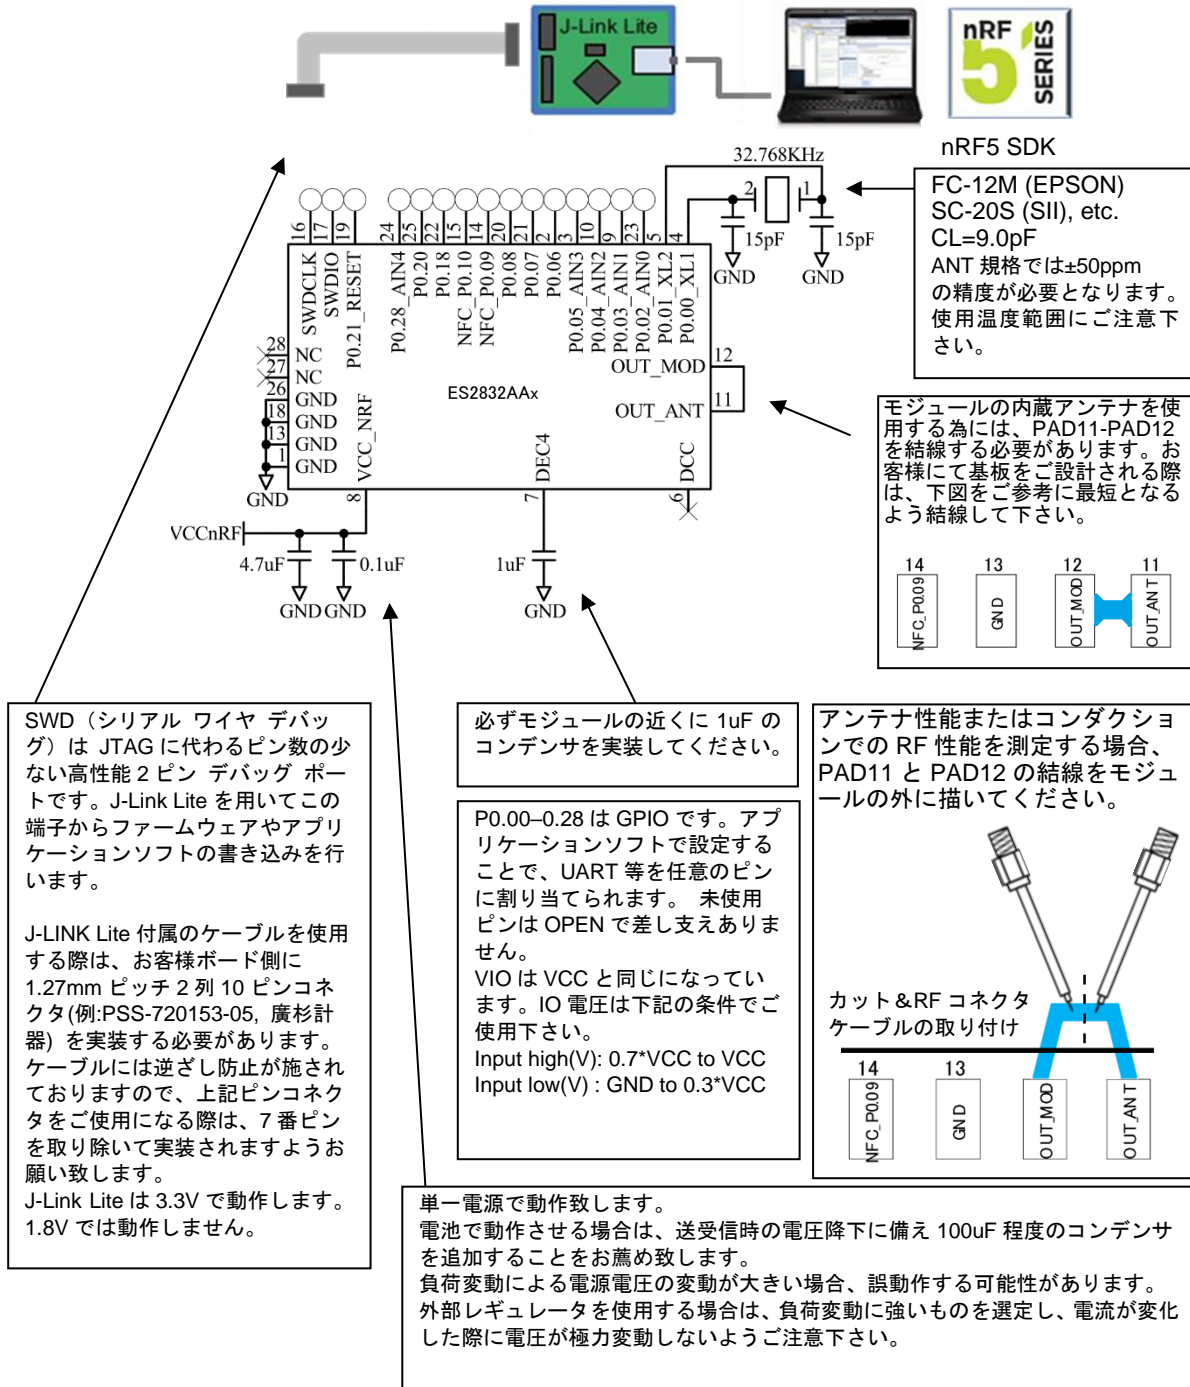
J-Link Lite

nRF 5 SERIES

nRF5 SDK

32.768KHz

2 1

15pF 15pF

GND GND

FC-12M (EPSON)
SC-20S (SII), etc.
CL=9.0pF
ANT 規格では±50ppm の精度が必要となります。使用温度範囲にご注意下さい。

16 17 19 24 25 22 15 14 20 21 2 3 10 9 23 5 4

SWDCLK SWDIO P0.21_RESET P0.28_AIN4 P0.20 P0.18 NFC_P0.10 NFC_P0.09 P0.08 P0.07 P0.06 P0.05_AIN3 P0.04_AIN2 P0.03_AIN1 P0.02_AIN0 P0.01_XL2 P0.00_XL1

28 NC
27 NC
26 GND
18 GND
13 GND
1 GND

GND

ES2832AAx

OUT_MOD 12
OUT_ANT 11

VCC_NRF DEC4 DCC

8 7 6

VCCnRF

4.7uF 0.1uF 1uF

GND GND GND

モジュールの内蔵アンテナを使用する為には、PAD11-PAD12 を結線する必要があります。お客様にて基板をご設計される際は、下図をご参考に最短となるよう結線して下さい。

14 13 12 11
NFC_P0.09 GND OUT_MOD OUT_ANT

SWD（シリアル ワイヤ デバッグ）は JTAG に代わるピン数の少ない高性能 2 ピン デバッグ ポートです。J-Link Lite を用いてこの端子からファームウェアやアプリケーションソフトの書き込みを行います。

J-LINK Lite 付属のケーブルを使用する際は、お客様ボード側に 1.27mm ピッチ 2 列 10 ピンコネクタ(例:PSS-720153-05, 廣杉計器) を実装する必要があります。ケーブルには逆ざし防止が施されておりますので、上記ピンコネクタをご使用になる際は、7 番ピンを取り除いて実装されますようお願い致します。
J-Link Lite は 3.3V で動作します。1.8V では動作しません。

必ずモジュールの近くに 1uF のコンデンサを実装してください。

P0.00–0.28 は GPIO です。アプリケーションソフトで設定することで、UART 等を任意のピンに割り当てられます。 未使用ピンは OPEN で差し支えありません。
VIO は VCC と同じになっています。IO 電圧は下記の条件でご使用下さい。
Input high(V): 0.7*VCC to VCC
Input low(V) : GND to 0.3*VCC

アンテナ性能またはコンダクションでの RF 性能を測定する場合、PAD11 と PAD12 の結線をモジュールの外に描いてください。

カット＆RF コネクタケーブルの取り付け

14 13
NFC_P0.09 GND OUT_MOD OUT_ANT

単一電源で動作致します。
電池で動作させる場合は、送受信時の電圧降下に備え 100uF 程度のコンデンサを追加することをお薦め致します。
負荷変動による電源電圧の変動が大きい場合、誤動作する可能性があります。
外部レギュレータを使用する場合は、負荷変動に強いものを選定し、電流が変化した際に電圧が極力変動しないようご注意下さい。